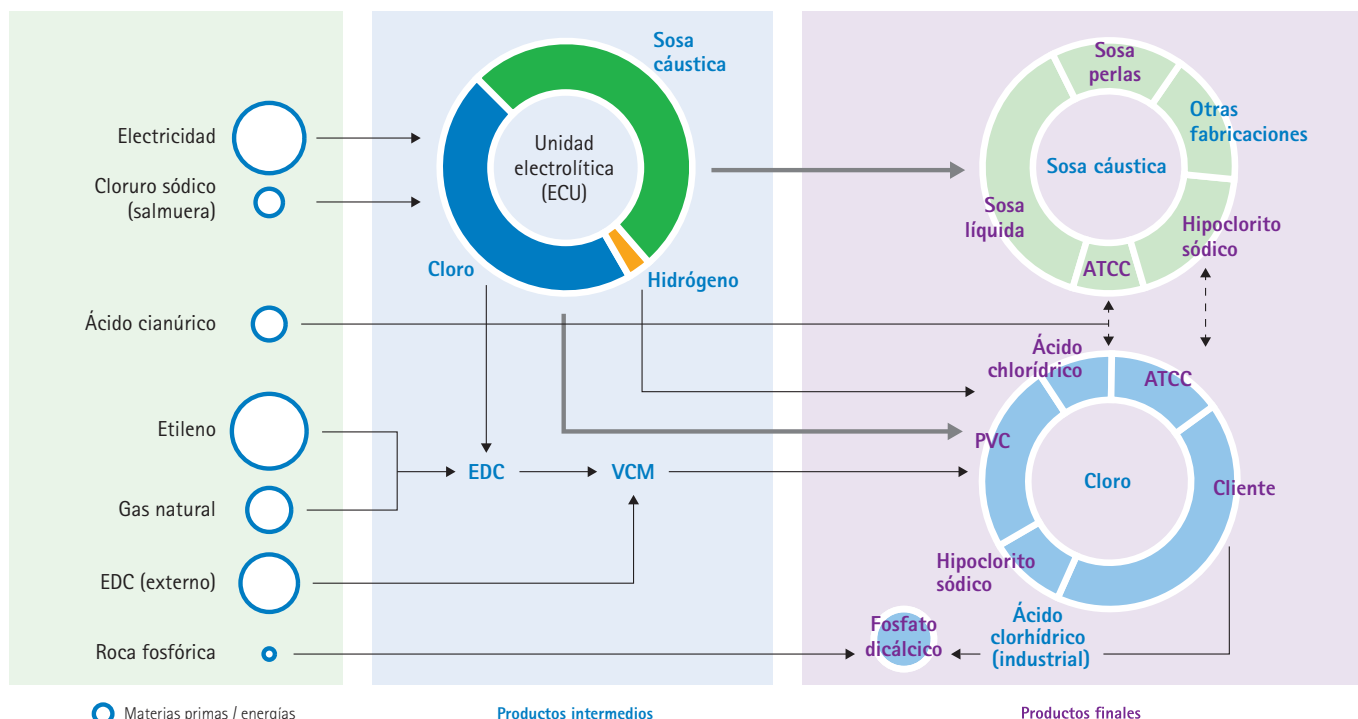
Electricidad
Cloruro sódico (salmuera)
Ácido cianúrico
Etileno
Gas natural
EDC (externo)
Roca fosfórica

Sosa cáustica
Unidad electrolítica (ECU)
Cloro
Hidrógeno
EDC
VCM

Sosa perlas
Otras fabricaciones
Sosa cáustica
Sosa líquida
Hipoclorito sódico
ATCC

Ácido chlorídrico
ATCC
PVC
Cloro
Cliente
Hipoclorito sódico
Ácido clorhídrico (industrial)
Fosfato dicálcico

Materias primas / energías
Productos intermedios
Productos finales